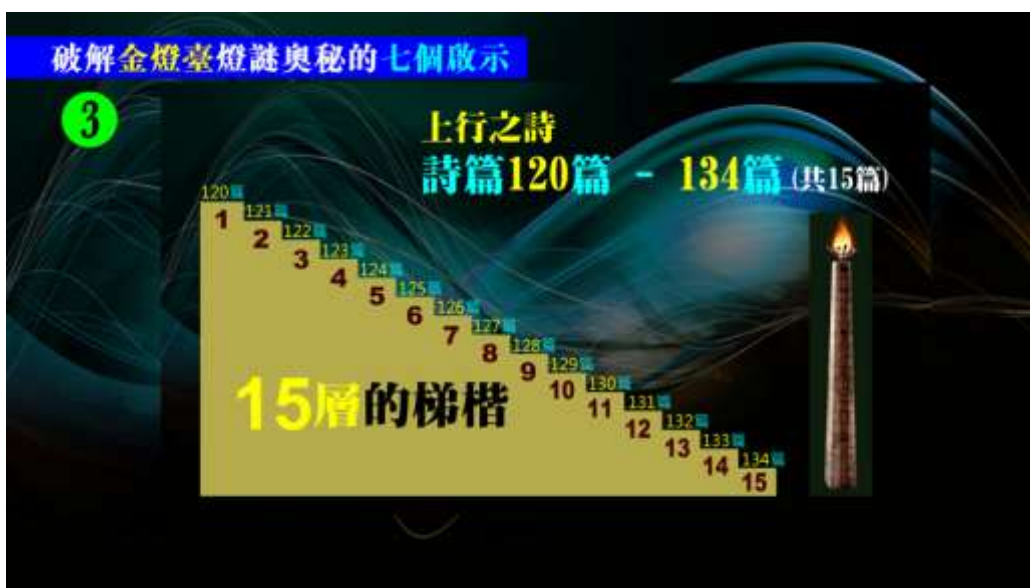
破解金燈臺燈謎奧秘的七個啟示

3

上行之詩
詩篇120篇 - 134篇 (共15篇)

120篇
1
121篇
2
122篇
3
123篇
4
124篇
5
125篇
6
126篇
7
127篇
8
128篇
9
129篇
10
130篇
11
131篇
12
132篇
13
133篇
14
134篇
15

15層的梯楷